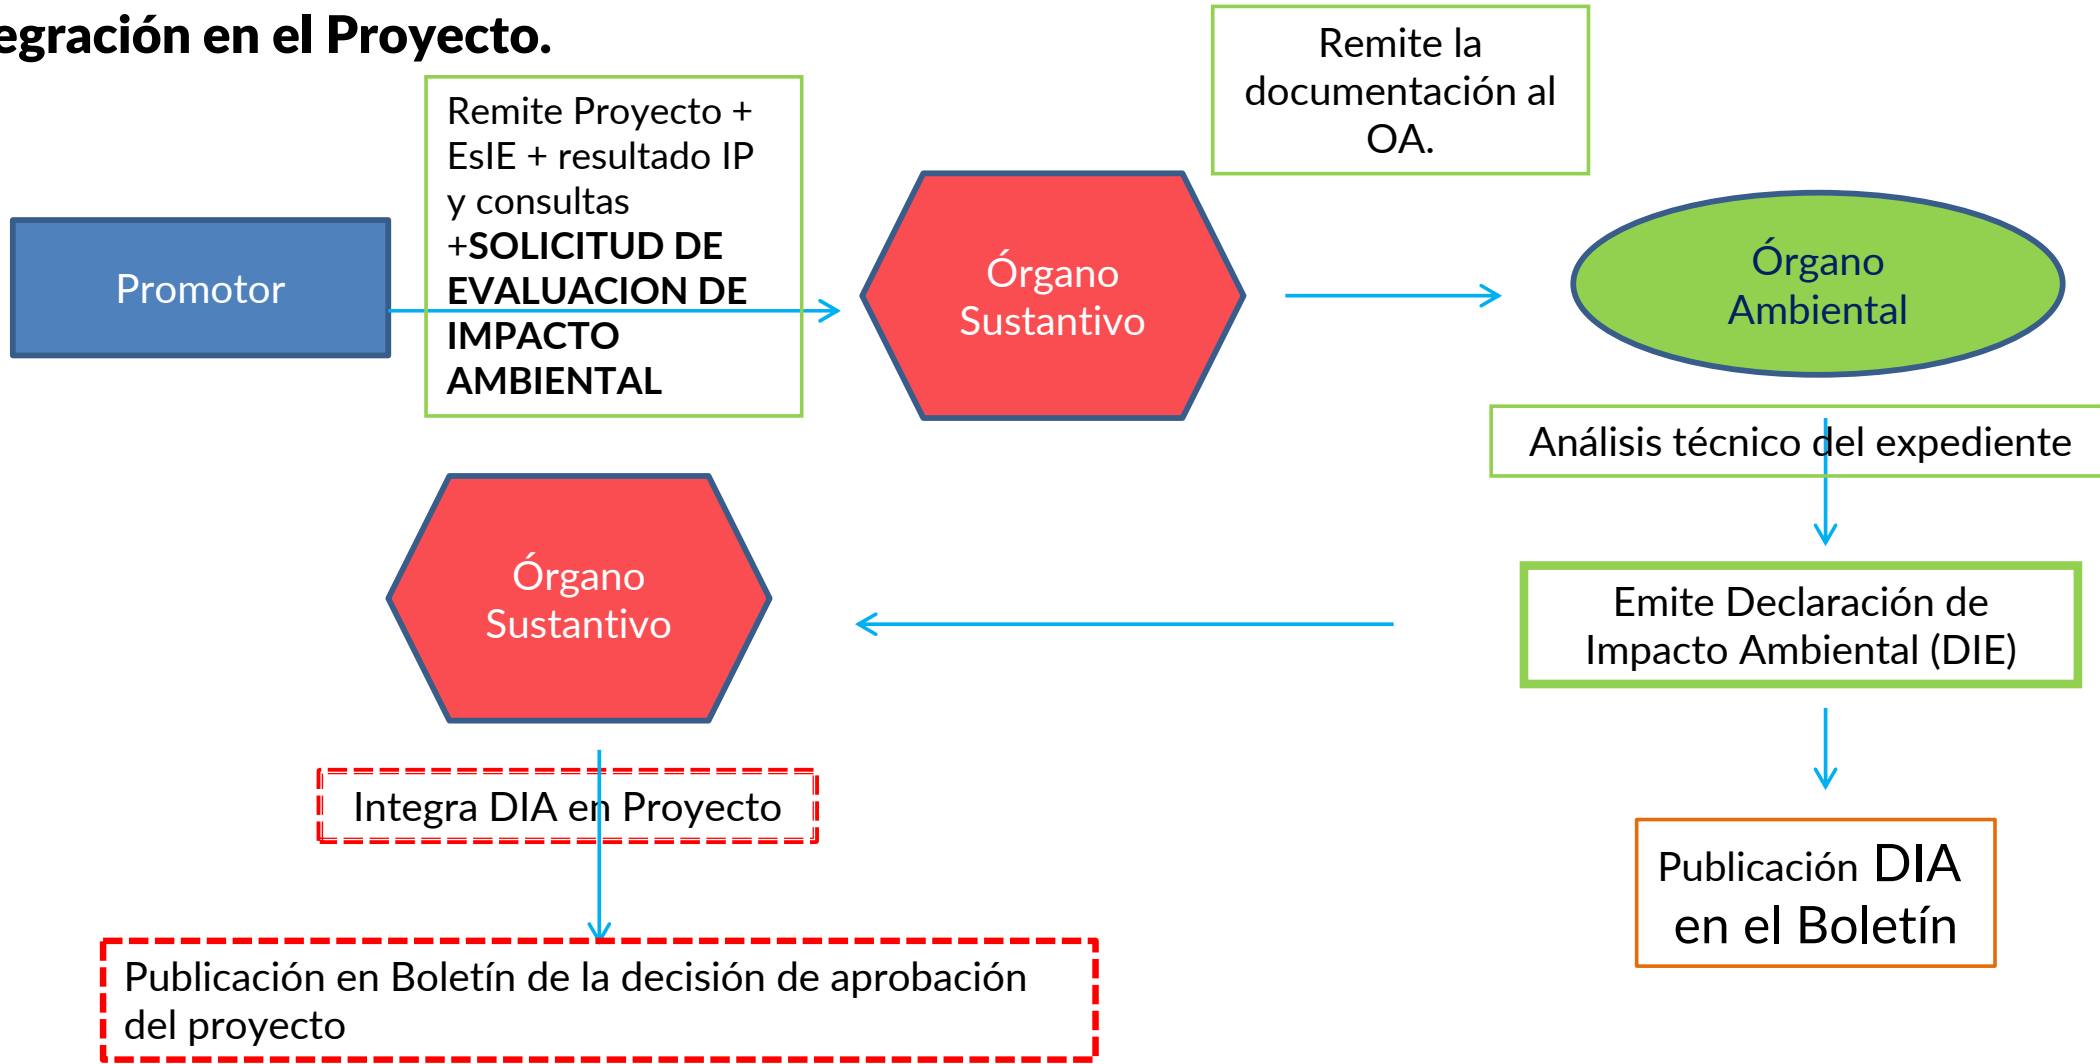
egración en el Proyecto.

Remite Proyecto + EsIE + resultado IP y consultas +SOLICITUD DE EVALUACION DE IMPACTO AMBIENTAL

Promotor

Órgano Sustantivo

Remite la documentación al OA.

Órgano Ambiental

Análisis técnico del expediente

Emite Declaración de Impacto Ambiental (DIE)

Publicación DIA en el Boletín

Órgano Sustantivo

Integra DIA en Proyecto

Publicación en Boletín de la decisión de aprobación del proyecto